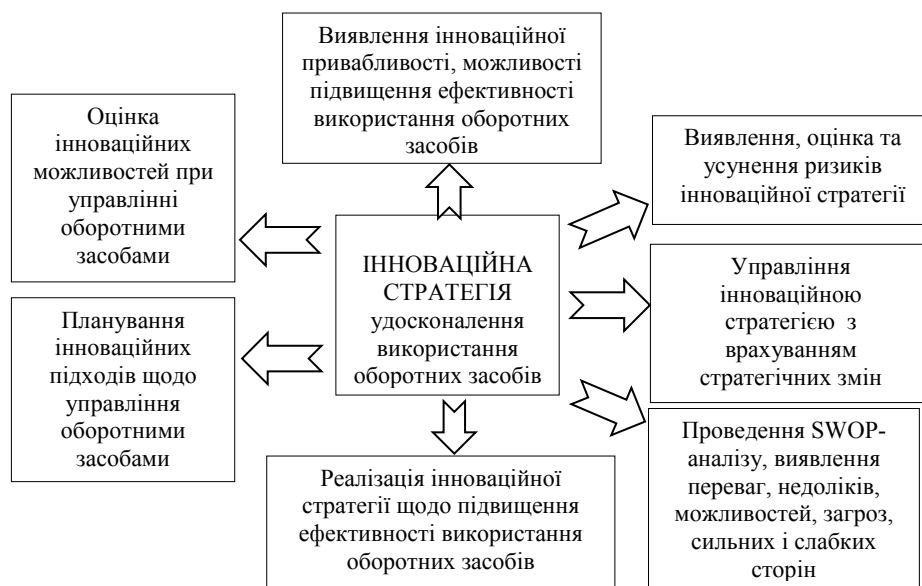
Виявлення інноваційної привабливості, можливості підвищення ефективності використання оборотних засобів

Оцінка інноваційних можливостей при управлінні оборотними засобами

Виявлення, оцінка та усунення ризиків інноваційної стратегії

ІННОВАЦІЙНА СТРАТЕГІЯ удосконалення використання оборотних засобів

Управління інноваційною стратегією з врахуванням стратегічних змін

Планування інноваційних підходів щодо управління оборотними засобами

Проведення SWOP-аналізу, виявлення переваг, недоліків, можливостей, загроз, сильних і слабких сторін

Реалізація інноваційної стратегії щодо підвищення ефективності використання оборотних засобів